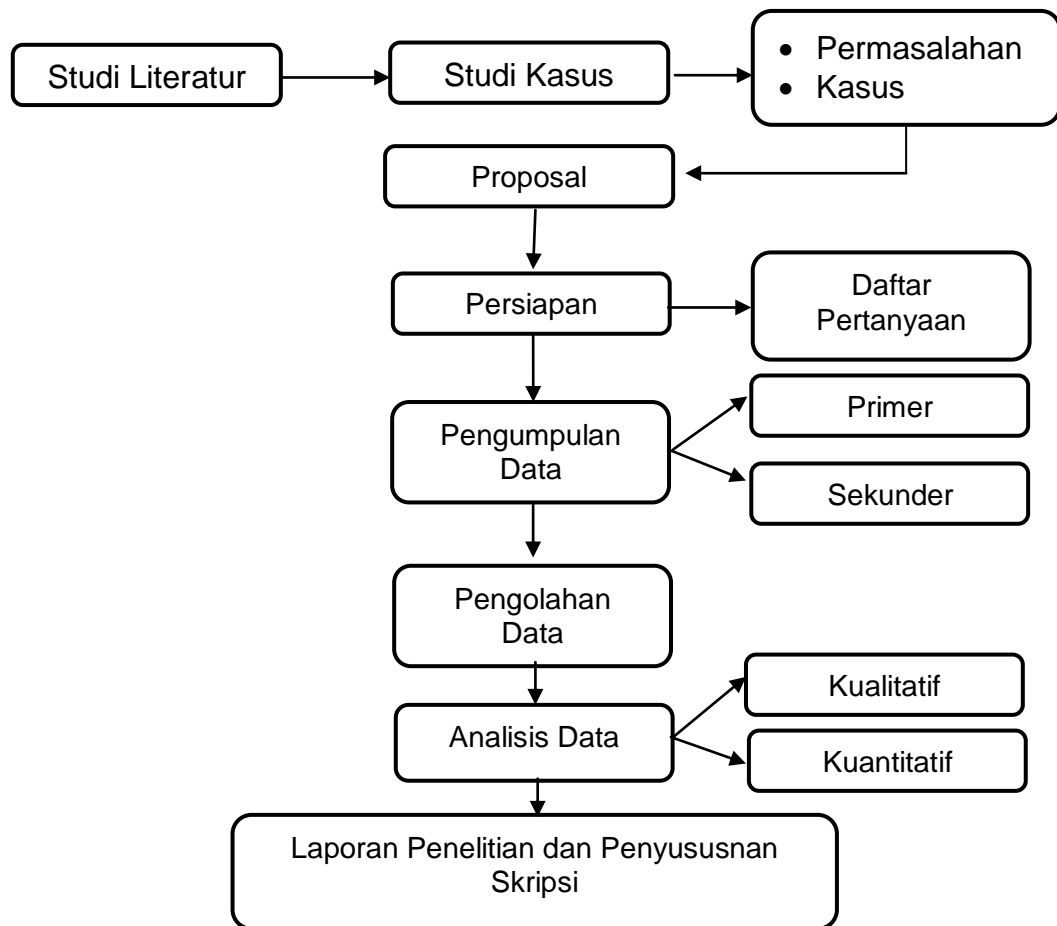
Studi Literatur

Studi Kasus

- Permasalahan
- Kasus

Proposal

Persiapan

Daftar Pertanyaan

Pengumpulan Data

Primer

Sekunder

Pengolahan Data

Analisis Data

Kualitatif

Kuantitatif

Laporan Penelitian dan Penyusunan Skripsi